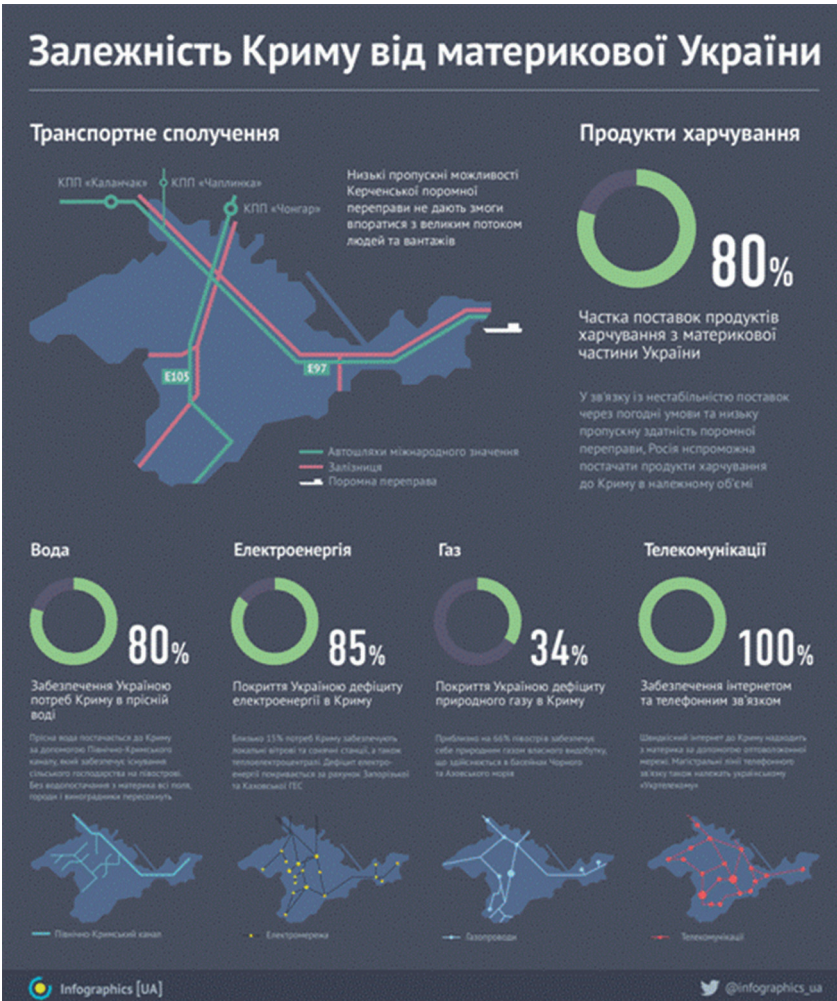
Залежність Криму від материкової України

Транспортне сполучення

КПП «Каланчак»
КПП «Чаплинка»
КПП «Чонгар»

Низькі пропускні можливості Керченської поромної переправи не дають змоги впоратися з великим потоком людей та вантажів

E105
E97

Автошляхи міжнародного значення
Залізниця
Поромна переправа

Продукти харчування

80%

Частка поставок продуктів харчування з материкової частини України

У зв'язку із нестабільністю поставок через погодні умови та низьку пропускну здатність поромної переправи, Росія неспроможна постачати продукти харчування до Криму в належному об'ємі

Вода

80%

Забезпечення Україною потреб Криму в прісній воді

Прісна вода постачається до Криму за допомогою Північно-Кримського каналу, який забезпечує існування сільського господарства на півострові. Без водопостачання з материка всі поля, городи і виноградники пересохнуть

Північно-Кримський канал

Електроенергія

85%

Покриття Україною дефіциту електроенергії в Криму

Близько 15% потреб Криму забезпечують локальні вітрові та сонячні станції, а також теплоелектроцентралі. Дефіцит електроенергії покривається за рахунок Запорізької та Каховської ГЕС

Електромережа

Газ

34%

Покриття Україною дефіциту природного газу в Криму

Приблизно на 66% півострів забезпечує себе природним газом власного видобутку, що здійснюється в басейнах Чорного та Азовського моря

Газопроводи

Телекомунікації

100%

Забезпечення інтернетом та телефонним зв'язком

Швидкісний інтернет до Криму надходить з материка за допомогою оптоволоконної мережі. Магістральні лінії телефонного зв'язку також належать українському «Укртелекому»

Телекомунікації

Infographics [UA]

@infographics_ua